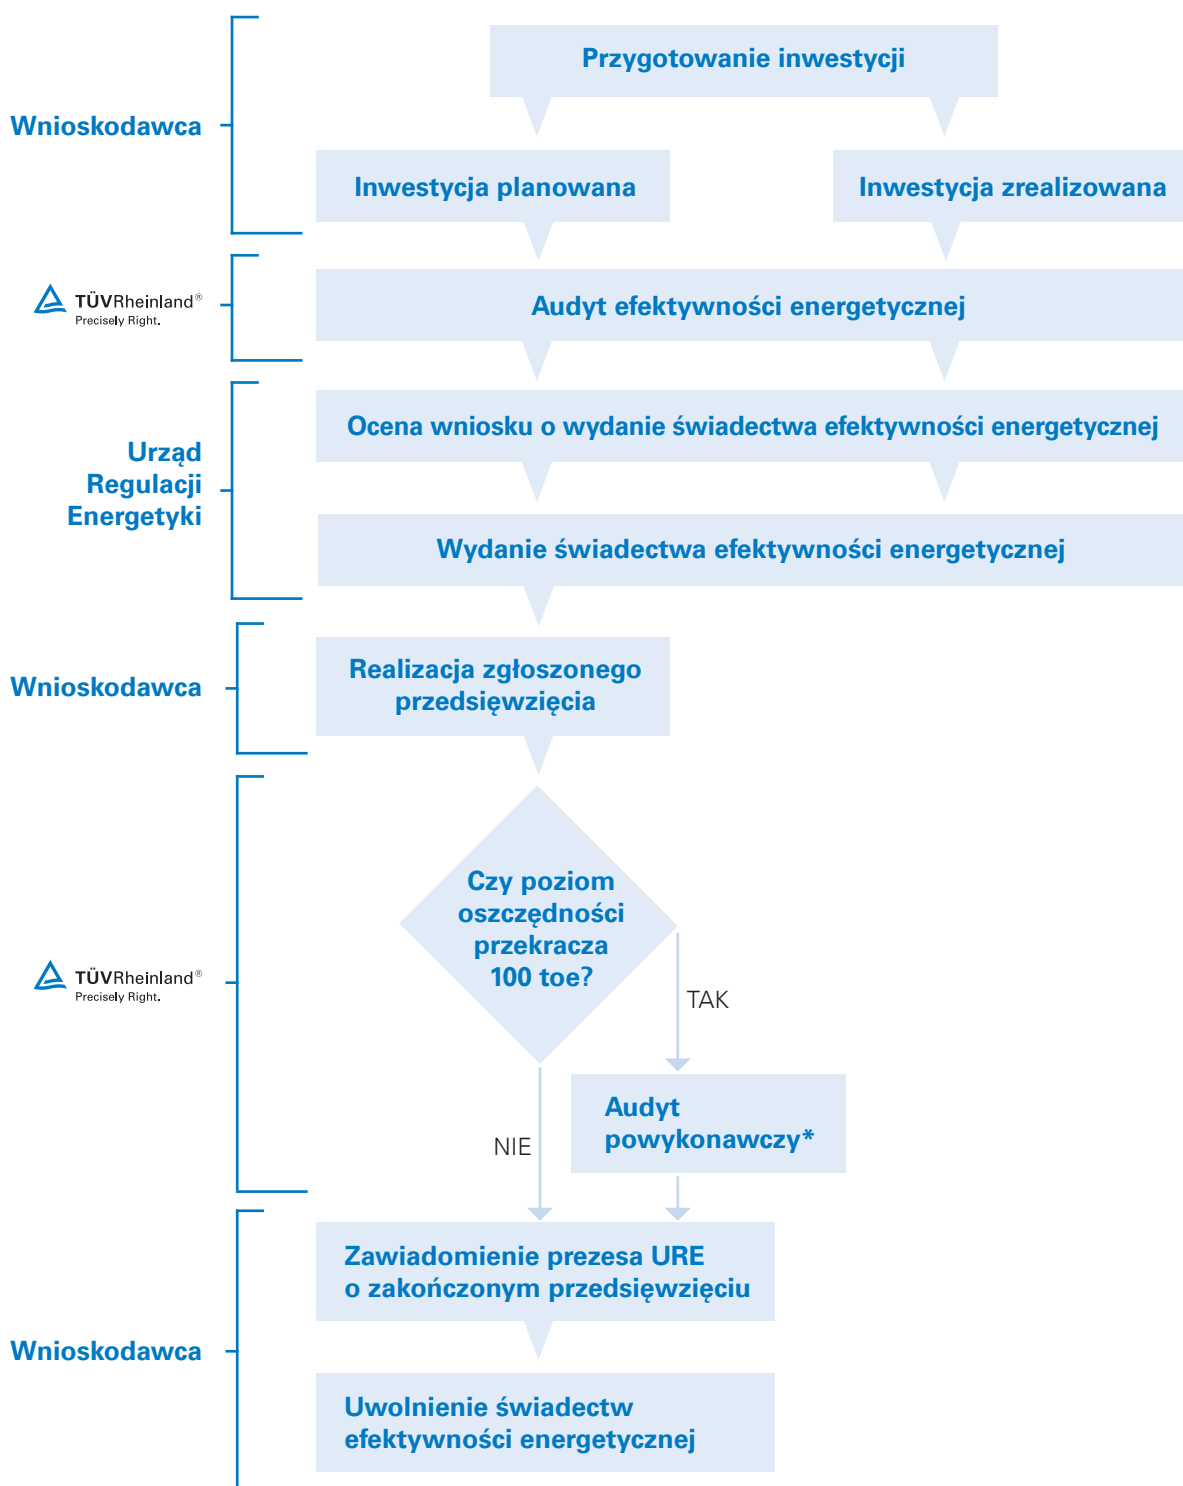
Wnioskodawca

Przygotowanie inwestycji

Inwestycja planowana

Inwestycja zrealizowana

TÜVRheinland®
Precisely Right.

Audyt efektywności energetycznej

Urząd Regulacji Energetyki

Ocena wniosku o wydanie świadectwa efektywności energetycznej

Wydanie świadectwa efektywności energetycznej

Wnioskodawca

Realizacja zgłoszonego przedsięwzięcia

TÜVRheinland®
Precisely Right.

Czy poziom oszczędności przekracza 100 toe?

TAK

Audyt powykonawczy*

NIE

Wnioskodawca

Zawiadomienie prezesa URE o zakończonym przedsięwzięciu

Uwolnienie świadectw efektywności energetycznej